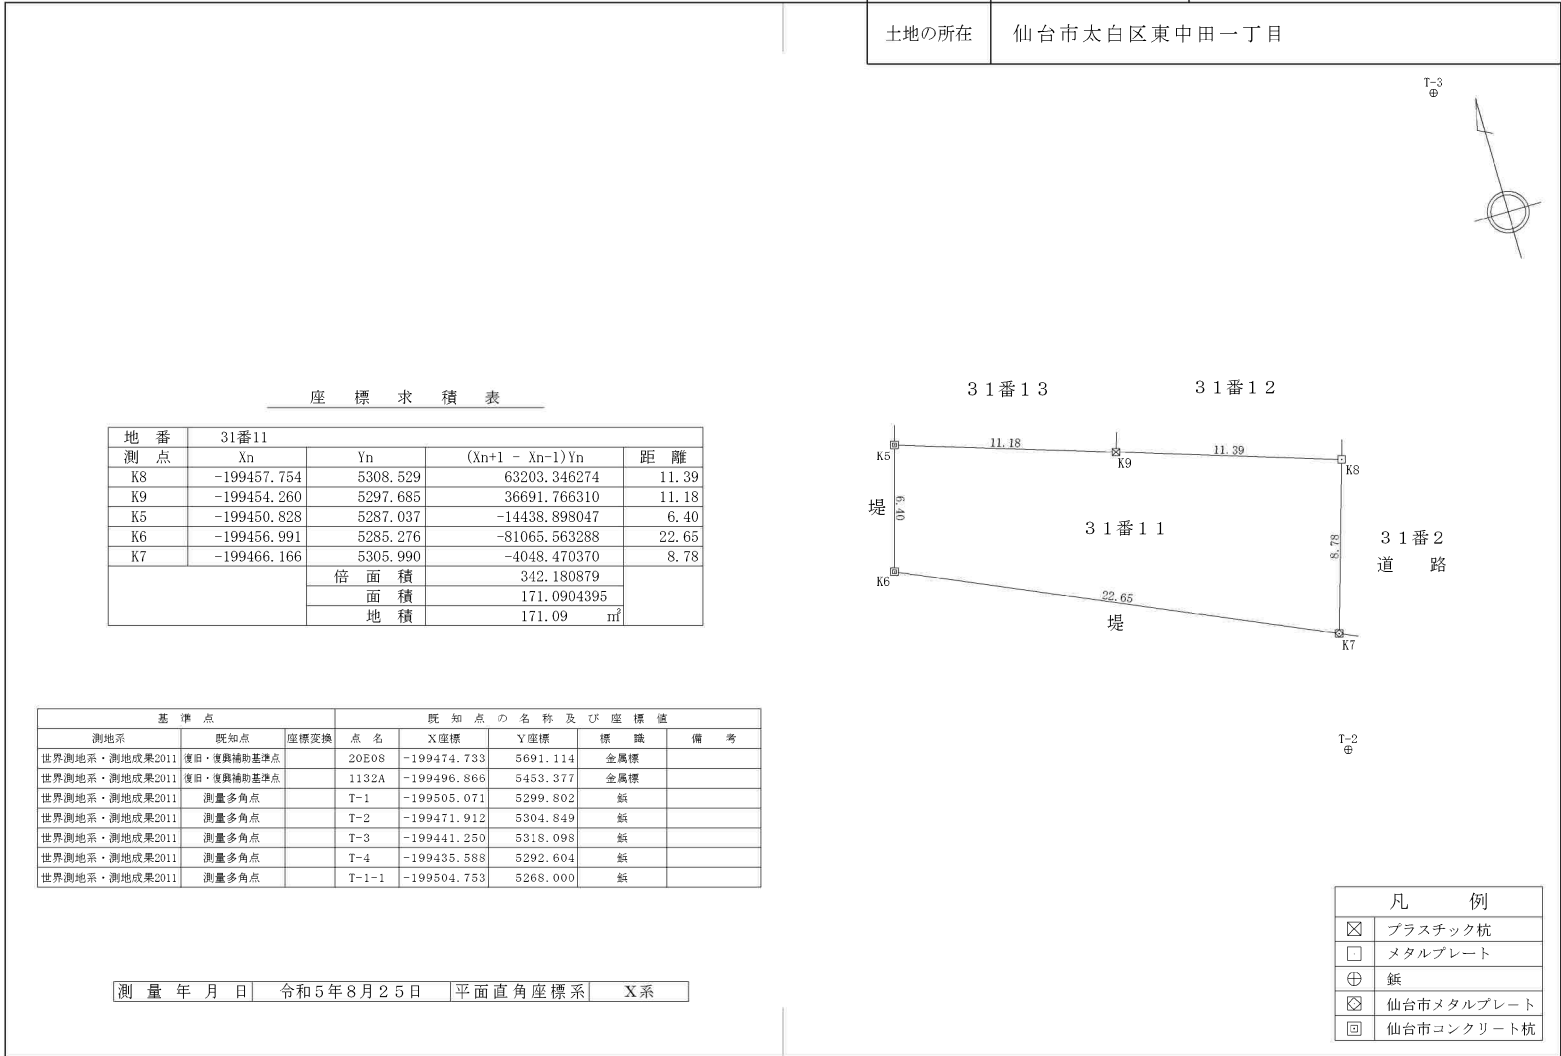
| 土地の所在 | 仙台市太白区東中田一丁目 |
|---|---|

T-3

座 標 求 積 表

| 地 番 | 31番11 | | | |
|---|---|---|---|---|
| 測 点 | Xn | Yn | (Xn+1 - Xn-1)Yn | 距 離 |
| K8 | -199457.754 | 5308.529 | 63203.346274 | 11.39 |
| K9 | -199454.260 | 5297.685 | 36691.766310 | 11.18 |
| K5 | -199450.828 | 5287.037 | -14438.898047 | 6.40 |
| K6 | -199456.991 | 5285.276 | -81065.563288 | 22.65 |
| K7 | -199466.166 | 5305.990 | -4048.470370 | 8.78 |
| | | 倍 面 積 | 342.180879 | |
| | | 面 積 | 171.0904395 | |
| | | 地 積 | 171.09 ㎡ | |

31番13 31番12

K5 11.18 K9 11.39 K8

堤 6.40

31番11

8.78 31番2 道 路

K6 22.65 K7

堤

| 基 準 点 | | | 既 知 点 の 名 称 及 び 座 標 値 | | | | |
|---|---|---|---|---|---|---|---|
| 測地系 | 既知点 | 座標変換 | 点 名 | X座標 | Y座標 | 標 識 | 備 考 |
| 世界測地系・測地成果2011 | 復旧・復興補助基準点 | | 20E08 | -199474.733 | 5691.114 | 金属標 | |
| 世界測地系・測地成果2011 | 復旧・復興補助基準点 | | 1132A | -199496.866 | 5453.377 | 金属標 | |
| 世界測地系・測地成果2011 | 測量多角点 | | T-1 | -199505.071 | 5299.802 | 鋲 | |
| 世界測地系・測地成果2011 | 測量多角点 | | T-2 | -199471.912 | 5304.849 | 鋲 | |
| 世界測地系・測地成果2011 | 測量多角点 | | T-3 | -199441.250 | 5318.098 | 鋲 | |
| 世界測地系・測地成果2011 | 測量多角点 | | T-4 | -199435.588 | 5292.604 | 鋲 | |
| 世界測地系・測地成果2011 | 測量多角点 | | T-1-1 | -199504.753 | 5268.000 | 鋲 | |

T-2

| 測 量 年 月 日 | 令和5年8月25日 | 平面直角座標系 | X系 |
|---|---|---|---|

| 凡 例 | |
|---|---|
| ⊠ | プラスチック杭 |
| □ | メタルプレート |
| ⊕ | 鋲 |
| ◇ | 仙台市メタルプレート |
| 回 | 仙台市コンクリート杭 |